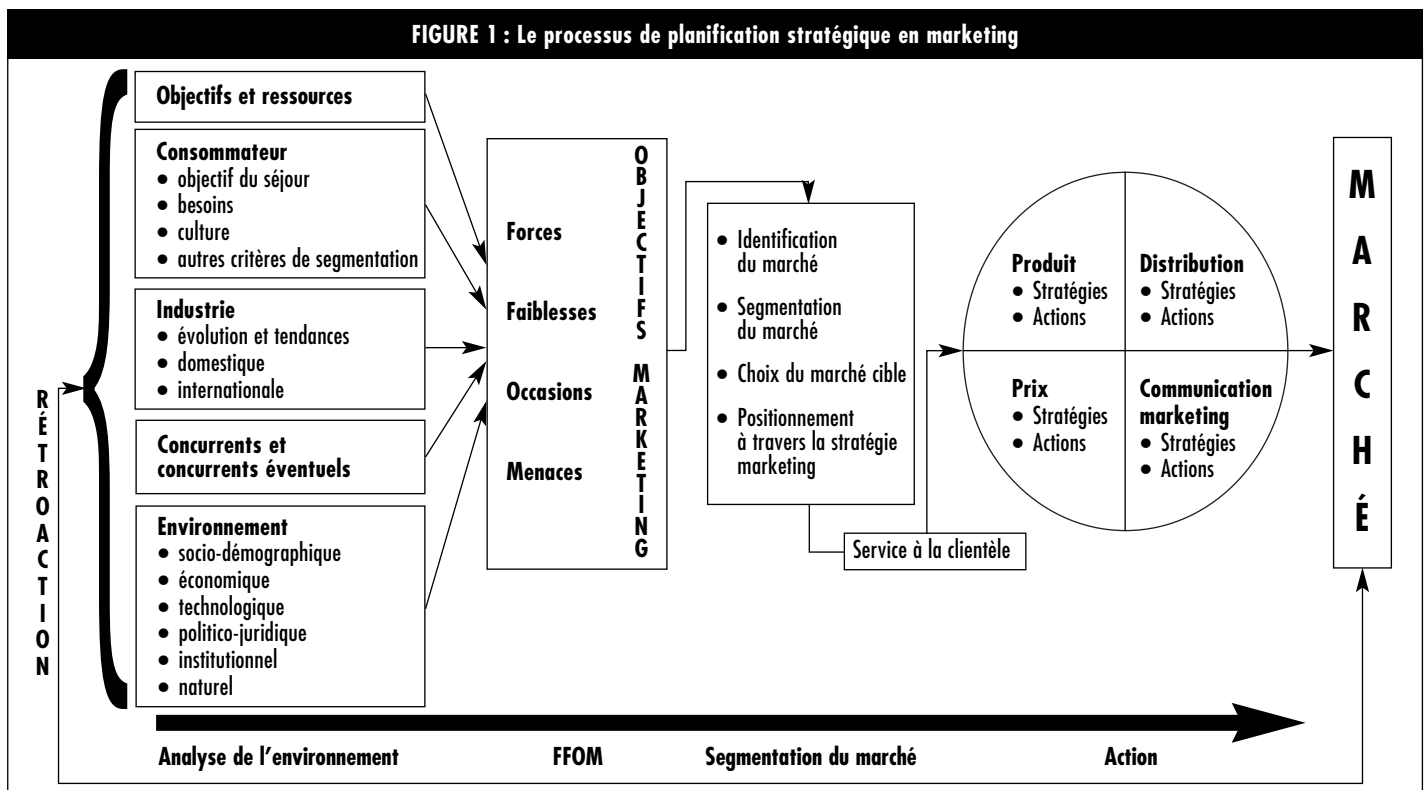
FIGURE 1 : Le processus de planification stratégique en marketing

RÉTROACTION

Objectifs et ressources

Consommateur
• objectif du séjour
• besoins
• culture
• autres critères de segmentation

Industrie
• évolution et tendances
• domestique
• internationale

Concurrents et concurrents éventuels

Environnement
• socio-démographique
• économique
• technologique
• politico-juridique
• institutionnel
• naturel

Forces
Faiblesses
Occasions
Menaces

OBJECTIFS MARKETING

• Identification du marché
• Segmentation du marché
• Choix du marché cible
• Positionnement à travers la stratégie marketing

Service à la clientèle

Produit
• Stratégies
• Actions

Distribution
• Stratégies
• Actions

Prix
• Stratégies
• Actions

Communication marketing
• Stratégies
• Actions

MARCHÉ

Analyse de l'environnement
FFOM
Segmentation du marché
Action